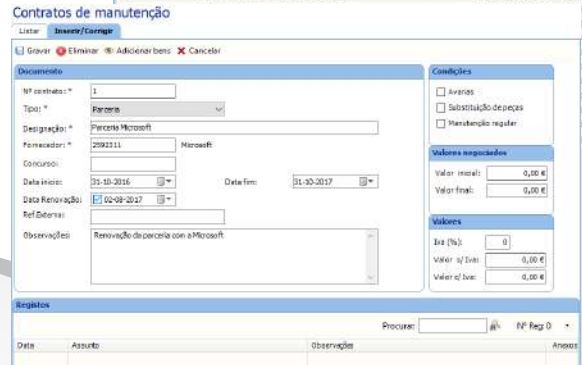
Contratos de manutenção

Listar | Inserir/Corrigir

Gravar | Eliminar | Adicionar bens | Cancelar

Documento

Nº contrato: * 1

Tipo: * Parceria

Designação: * Parceria Microsoft

Fornecedor: * 2592311 Microsoft

Concurso:

Data início: 31-10-2016 Data fim: 31-10-2017

Data Renovação: 02-08-2017

Ref.Externa:

Observações: Renovação da parceria com a Microsoft

Condições

Avarias

Substituição de peças

Manutenção regular

Valores negociados

Valor inicial: 0,00 €

Valor final: 0,00 €

Valores

Iva (%): 0

Valor s/ Iva: 0,00 €

Valor c/ Iva: 0,00 €

Registos

Procurar: Nº Reg: 0

| Data | Assunto | Observações | Anexos |
|---|---|---|---|